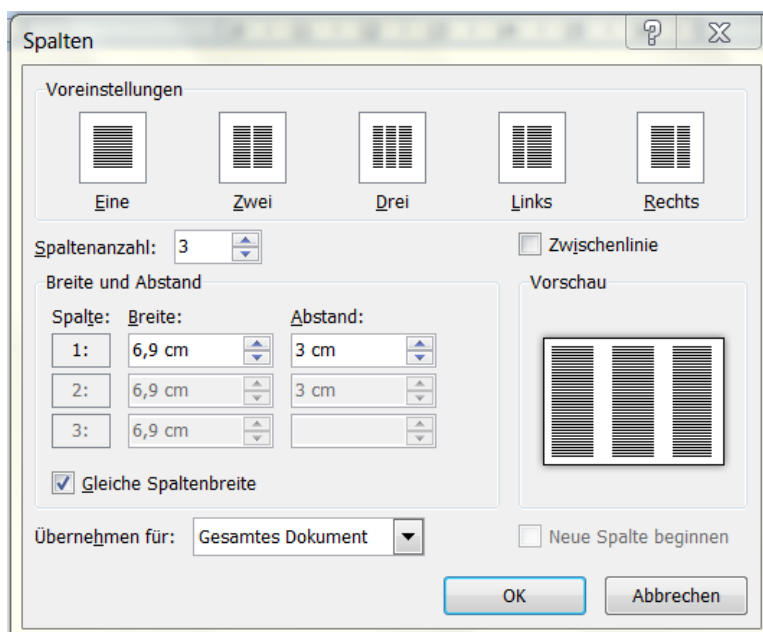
Spalten

?

Voreinstellungen

Eine

Zwei

Drei

Links

Rechts

Spaltenanzahl: 3

Zwischenlinie

Breite und Abstand

Spalte: Breite: Abstand:

| Spalte | Breite | Abstand |
|---|---|---|
| 1: | 6,9 cm | 3 cm |
| 2: | 6,9 cm | 3 cm |
| 3: | 6,9 cm | |

Gleiche Spaltenbreite

Vorschau

Übernehmen für: Gesamtes Dokument

Neue Spalte beginnen

OK

Abbrechen